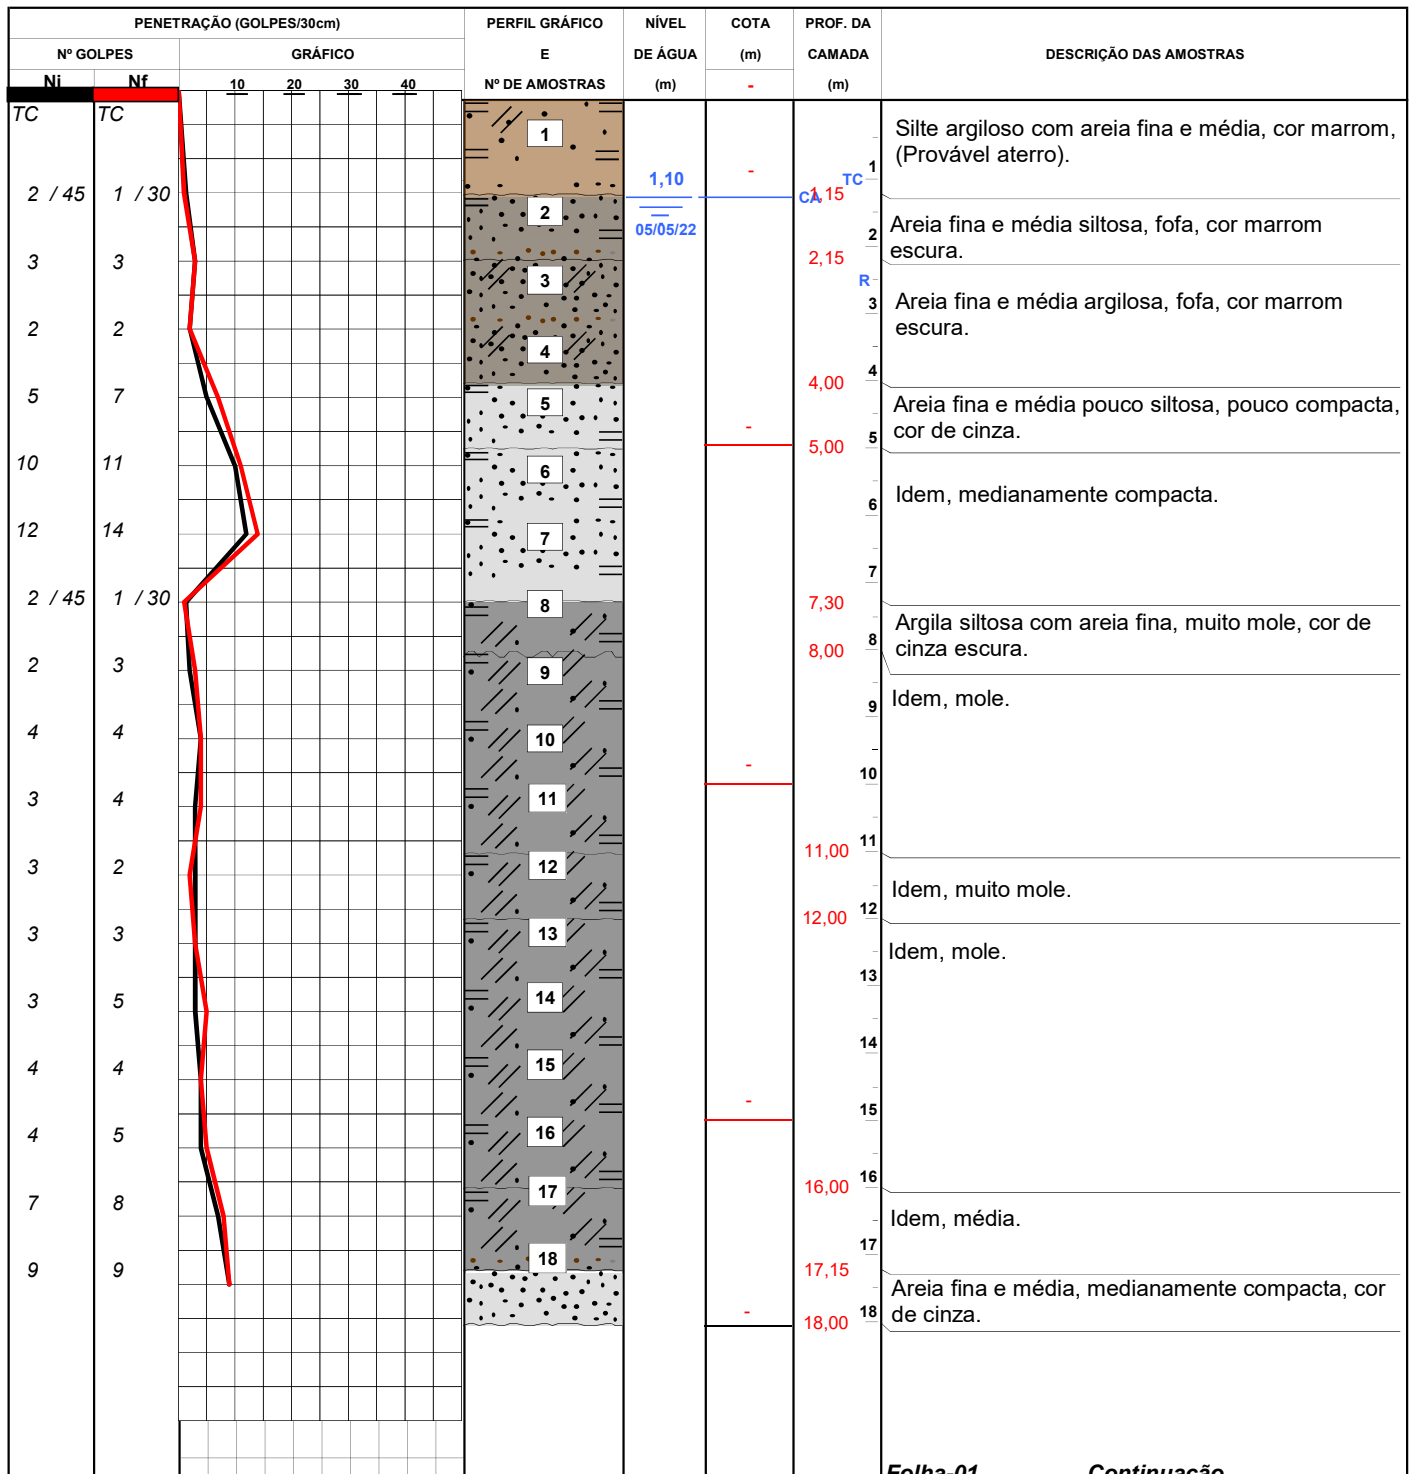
| PENETRAÇÃO (GOLPES/30cm) | | | PERFIL GRÁFICO E Nº DE AMOSTRAS | NÍVEL DE ÁGUA (m) | COTA (m) | PROF. DA CAMADA (m) | | DESCRIÇÃO DAS AMOSTRAS |
|---|---|---|---|---|---|---|---|---|
| Nº GOLPES | | GRÁFICO | | | | | | |
| Ni | Nf | 10 20 30 40 | | | - | | | |
| TC | TC | | 1 | | - | | 1 | Silte argiloso com areia fina e média, cor marrom, (Provável aterro). |
| 2 / 45 | 1 / 30 | | | 1,10 05/05/22 | | TC CA 1,15 | | |
| 3 | 3 | | 2 | | | 2,15 | 2 | Areia fina e média siltosa, fofa, cor marrom escura. |
| 2 | 2 | | 3 | | | R | 3 | Areia fina e média argilosa, fofa, cor marrom escura. |
| 5 | 7 | | 4 | | | 4,00 | 4 | |
| 10 | 11 | | 5 | | - | 5,00 | 5 | Areia fina e média pouco siltosa, pouco compacta, cor de cinza. |
| 12 | 14 | | 6, 7 | | | | 6, 7 | Idem, medianamente compacta. |
| 2 / 45 | 1 / 30 | | 8 | | | 7,30 | 8 | Argila siltosa com areia fina, muito mole, cor de cinza escura. |
| 2 | 3 | | 9 | | | 8,00 | 9 | Idem, mole. |
| 4 | 4 | | 10 | | - | | 10 | |
| 3 | 4 | | 11 | | | 11,00 | 11 | |
| 3 | 2 | | 12 | | | 12,00 | 12 | Idem, muito mole. |
| 3 | 3 | | 13 | | | | 13 | Idem, mole. |
| 3 | 5 | | 14 | | | | 14 | |
| 4 | 4 | | 15 | | - | | 15 | |
| 4 | 5 | | 16 | | | 16,00 | 16 | |
| 7 | 8 | | 17 | | | 17,15 | 17 | Idem, média. |
| 9 | 9 | | 18 | | - | 18,00 | 18 | Areia fina e média, medianamente compacta, cor de cinza. |

Folha-01 Continuação